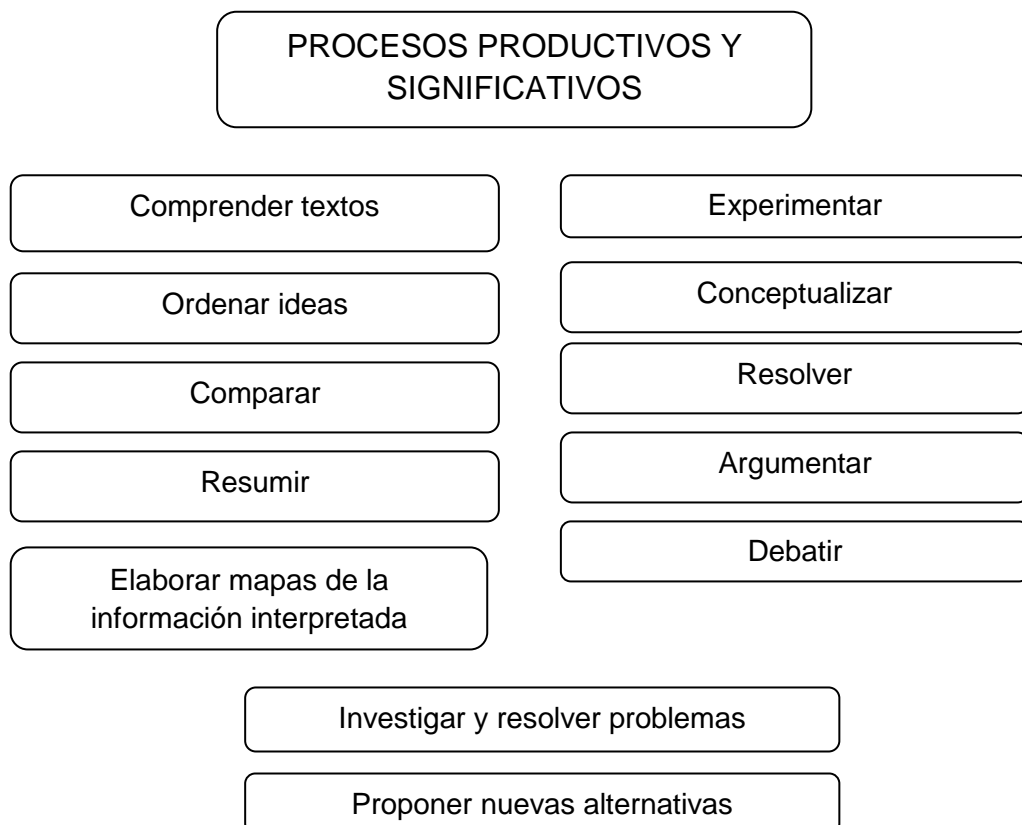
PROCESOS PRODUCTIVOS Y SIGNIFICATIVOS

Comprender textos

Ordenar ideas

Comparar

Resumir

Elaborar mapas de la información interpretada

Experimentar

Conceptualizar

Resolver

Argumentar

Debatir

Investigar y resolver problemas

Proponer nuevas alternativas